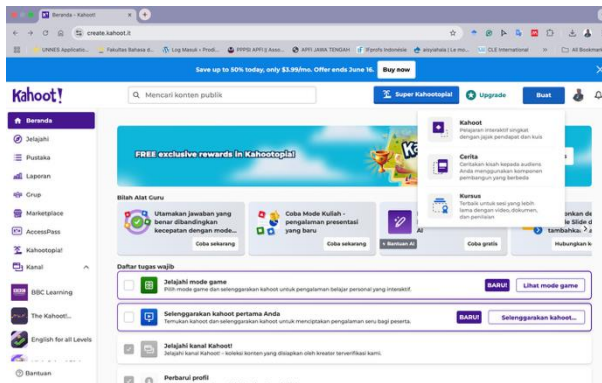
Beranda - Kahoot
create.kahoot.it
UNNES Applicatio... Fakultas Bahasa d... Log Masuk › Prodi... PPPSI APTI || Asso... APTI JAWA TENGAH IFprofs Indonesia aisyiahaks | Le mo... CLE International All Bookmarks

Save up to 50% today, only \$3.99/mo. Offer ends June 16. Buy now

Kahoot!
Mencari konten publik
Super Kahootopia!
Upgrade
Buat

Beranda
Jelajahi
Pustaka
Laporan
Grup
Marketplace
AccessPass
Kahootopia!
Kanal
BBC Learning
The Kahoot!...
English for all Levels
Bantuan

FREE exclusive rewards in Kahootopia!

Kahoot
Pelajaran interaktif singkat dengan jajak pendapat dan kuis

Cerita
Ceritakan kisah kepada audiens Anda menggunakan komponen pembangun yang berbeda

Kursus
Terbaik untuk sesi yang lebih lama dengan video, dokumen, dan penilaian

Bilah Alat Guru
Utamakan jawaban yang benar dibandingkan kecepatan dengan mode...
Coba sekarang
Coba Mode Kuliah - pengalaman presentasi yang baru
Coba sekarang
Bantuan AI
Coba gratis
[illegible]onkan de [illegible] Slide d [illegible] tambahkan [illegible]
Hubungkan k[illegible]

Daftar tugas wajib
Jelajahi mode game
Pilih mode game dan selenggarakan kahoot untuk pengalaman belajar personal yang interaktif.
BARU!
Lihat mode game

Selenggarakan kahoot pertama Anda
Temukan kahoot dan selenggarakan kahoot untuk menciptakan pengalaman seru bagi peserta.
BARU!
Selenggarakan kahoot...

Jelajahi kanal Kahoot!
Jelajahi kanal Kahoot! - koleksi konten yang disiapkan oleh kreator terverifikasi kami.

Perbarui profil